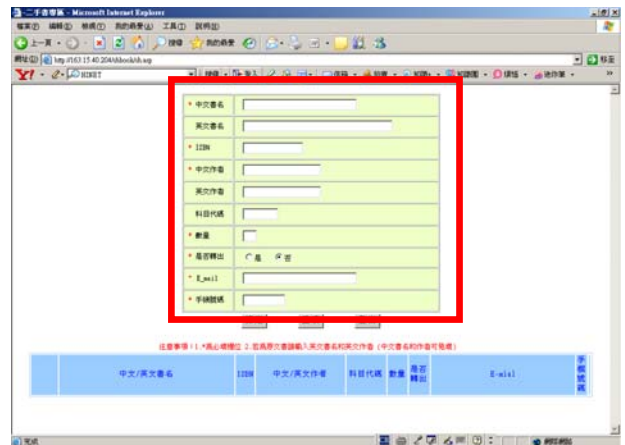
二手書專區 - Microsoft Internet Explorer

檔案(F) 編輯(E) 檢視(V) 我的最愛(A) 工具(T) 說明(H)

上一頁 搜尋 我的最愛

網址(D) http://163.15.40.204/k/book/sh.asp 移至

Y! HINET

| * 中文書名 | |
|---|---|
| 英文書名 | |
| * ISBN | |
| * 中文作者 | |
| 英文作者 | |
| 科目代碼 | |
| * 數量 | |
| * 是否轉出 | 是 否 |
| * E_mail | |
| * 手機號碼 | |

注意事項：1.*為必填欄位 2.若為原文書請輸入英文書名和英文作者（中文書名和作者可免填）

| 中文/英文書名 | ISBN | 中文/英文作者 | 科目代碼 | 數量 | 是否轉出 | E-mail | 手機號碼 |
|---|---|---|---|---|---|---|---|

完成 網際網路